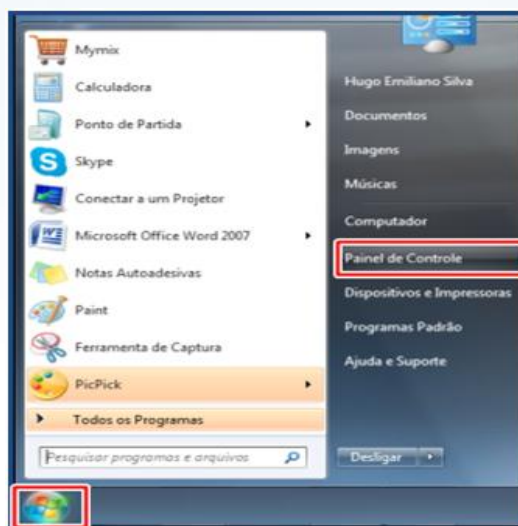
Mymix
Calculadora
Ponto de Partida
Skype
Conectar a um Projetor
Microsoft Office Word 2007
Notas Autoadesivas
Paint
Ferramenta de Captura
PicPick
Todos os Programas
Pesquisar programas e arquivos

Hugo Emiliano Silva
Documentos
Imagens
Músicas
Computador
Painel de Controle
Dispositivos e Impressoras
Programas Padrão
Ajuda e Suporte
Desligar